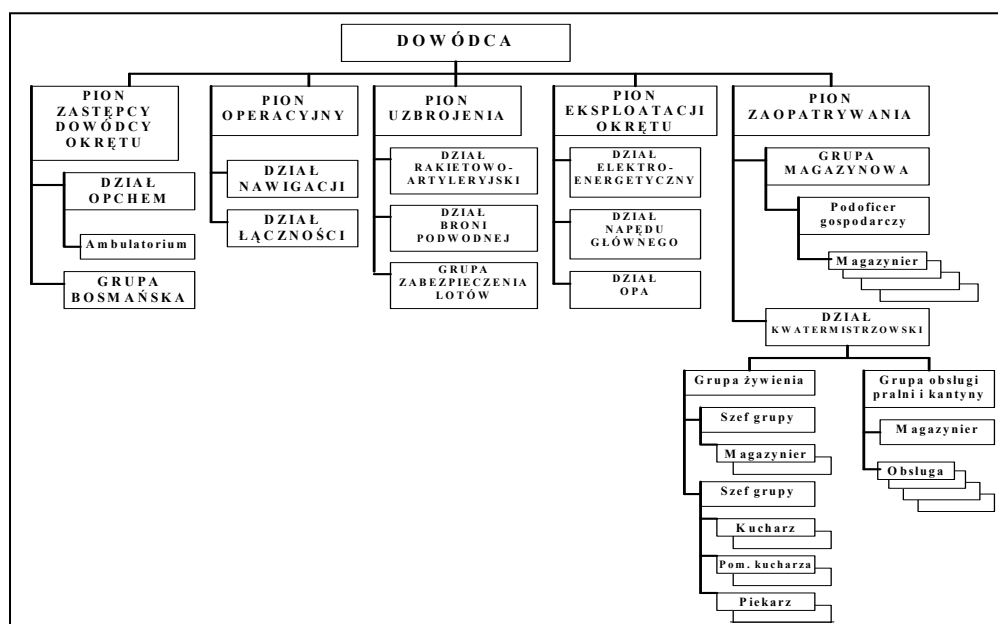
DOWÓDCA

PION ZASTĘPCY DOWÓDCY OKRĘTU

DZIAŁ OPCHEM

Ambulatorium

GRUPA BOSMAŃSKA

PION OPERACYJNY

DZIAŁ NAWIGACJI

DZIAŁ ŁĄCZNOŚCI

PION UZBROJENIA

DZIAŁ RAKIETOWO-ARTYLERYJSKI

DZIAŁ BRONI PODWODNEJ

GRUPA ZABEZPIECZENIA LOTÓW

PION EKSPLOATACJI OKRĘTU

DZIAŁ ELEKTRO-ENERGETYCZNY

DZIAŁ NAPĘDU GŁÓWNEGO

DZIAŁ OPA

PION ZAOPATRYWANIA

GRUPA MAGAZYNOWA

Podoficer gospodarczy

Magazynier

DZIAŁ KWATERMISTRZOWSKI

Grupa żywienia

Szef grupy

Magazynier

Szef grupy

Kucharz

Pom. kucharza

Piekarz

Grupa obsługi pralni i kantyny

Magazynier

Obsługa